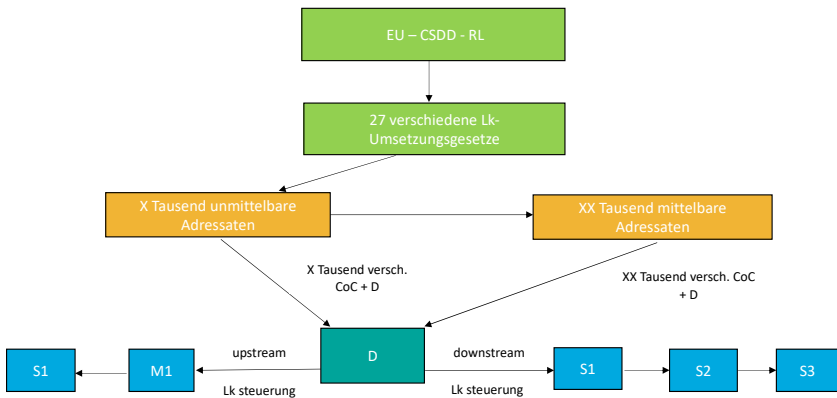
EU – CSDD - RL

27 verschiedene Lk-Umsetzungsgesetze

X Tausend unmittelbare Adressaten

XX Tausend mittelbare Adressaten

X Tausend versch. CoC + D

XX Tausend versch. CoC + D

S1

M1

upstream

Lk steuerung

D

downstream

Lk steuerung

S1

S2

S3